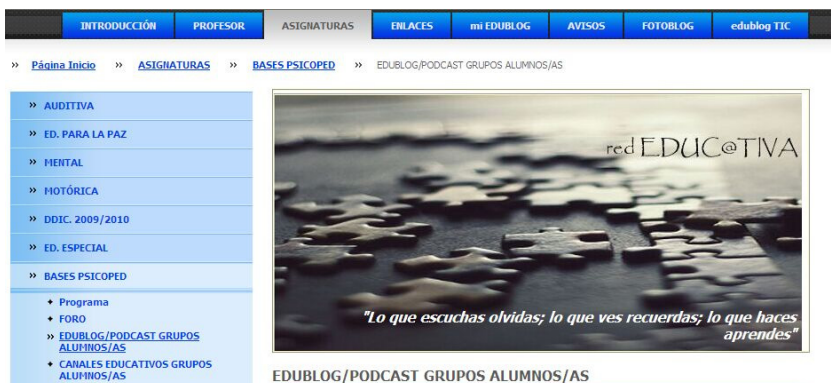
INTRODUCCIÓN PROFESOR ASIGNATURAS ENLACES mi EDUBLOG AVISOS FOTOBLOG edublog TIC

» Página Inicio » ASIGNATURAS » BASES PSICOPED » EDUBLOG/PODCAST GRUPOS ALUMNOS/AS

» AUDITIVA
» ED. PARA LA PAZ
» MENTAL
» MOTÓRICA
» DDIC. 2009/2010
» ED. ESPECIAL
» BASES PSICOPED
+ Programa
+ FORO
» EDUBLOG/PODCAST GRUPOS ALUMNOS/AS
+ CANALES EDUCATIVOS GRUPOS ALUMNOS/AS

red EDUC@TIVA

"Lo que escuchas olvidas; lo que ves recuerdas; lo que haces aprendes"

EDUBLOG/PODCAST GRUPOS ALUMNOS/AS